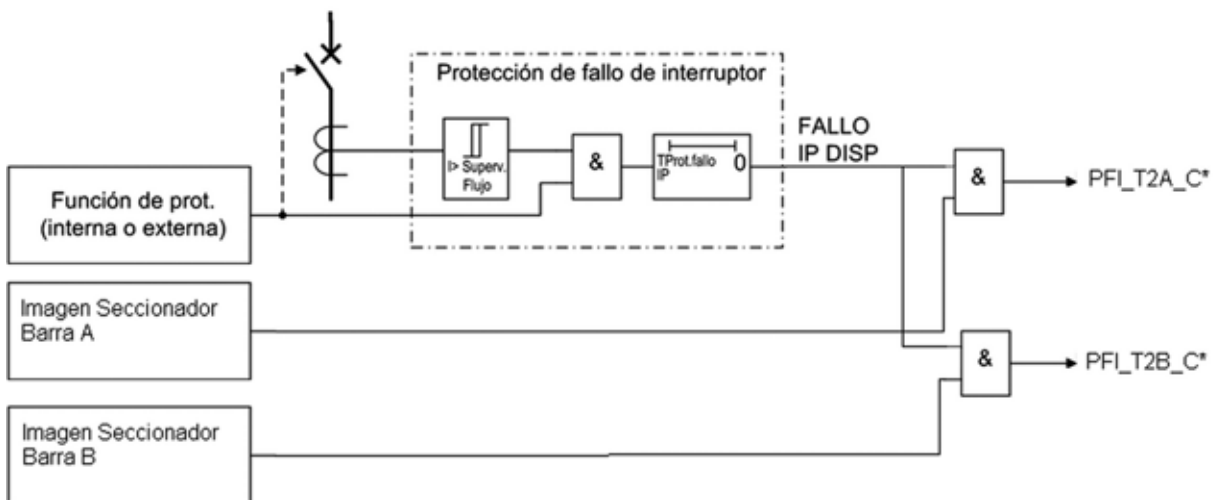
Protección de fallo de interruptor

I> Superv. Flujo

&

TProt.fallo IP 0

FALLO IP DISP

Función de prot. (interna o externa)

Imagen Seccionador Barra A

Imagen Seccionador Barra B

&

PFI_T2A_C*

&

PFI_T2B_C*